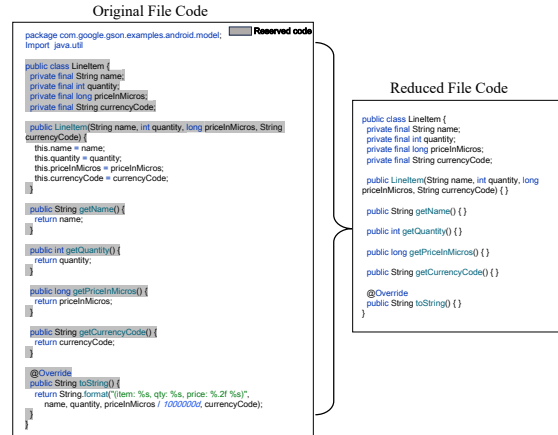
Original File Code

Reserved code

package com.google.gson.examples.android.model;
Import java.util

public class LineItem {
private final String name;
private final int quantity;
private final long priceInMicros;
private final String currencyCode;

public LineItem(String name, int quantity, long priceInMicros, String currencyCode) {
this.name = name;
this.quantity = quantity;
this.priceInMicros = priceInMicros;
this.currencyCode = currencyCode;
}

public String getName() {
return name;
}

public int getQuantity() {
return quantity;
}

public long getPriceInMicros() {
return priceInMicros;
}

public String getCurrencyCode() {
return currencyCode;
}

@Override
public String toString() {
return String.format("(item: %s, qty: %s, price: %.2f %s)",
name, quantity, priceInMicros / 1000000d, currencyCode);
}
}

Reduced File Code

public class LineItem {
private final String name;
private final int quantity;
private final long priceInMicros;
private final String currencyCode;

public LineItem(String name, int quantity, long priceInMicros, String currencyCode) { }

public String getName() { }

public int getQuantity() { }

public long getPriceInMicros() { }

public String getCurrencyCode() { }

@Override
public String toString() { }
}